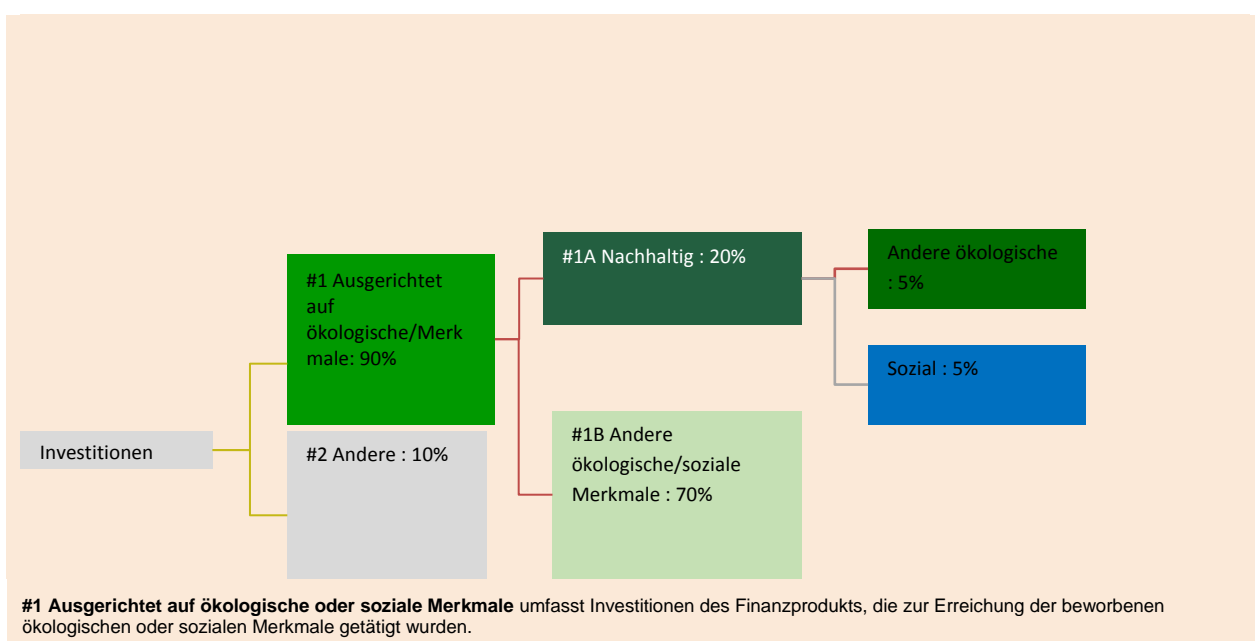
Investitionen

#1 Ausgerichtet auf ökologische/Merkmale: 90%

#2 Andere : 10%

#1A Nachhaltig : 20%

#1B Andere ökologische/soziale Merkmale : 70%

Andere ökologische : 5%

Sozial : 5%

**#1 Ausgerichtet auf ökologische oder soziale Merkmale** umfasst Investitionen des Finanzprodukts, die zur Erreichung der beworbenen ökologischen oder sozialen Merkmale getätigt wurden.